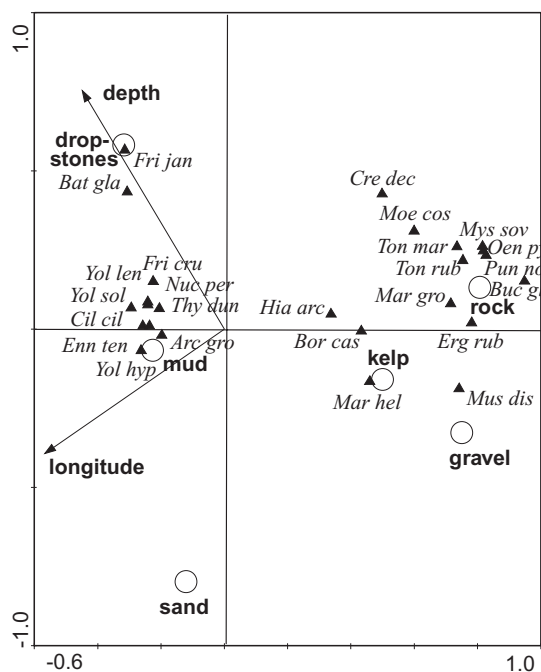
1.0

depth

drop-stones

Fri jan

Bat gla

Cre dec

Moe cos

Mys sov

Ton mar

Oen py

Ton rub

Pun no

Buc g

Fri cru

Yol len

Nuc per

Yol sol

Thy dun

Hia arc

Mar gro

rock

Cil cil

Arc gro

Bor cas

Erg rub

Enn ten

mud

kelp

Yol hyp

Mar hel

Mus dis

gravel

longitude

sand

-1.0

-0.6

1.0